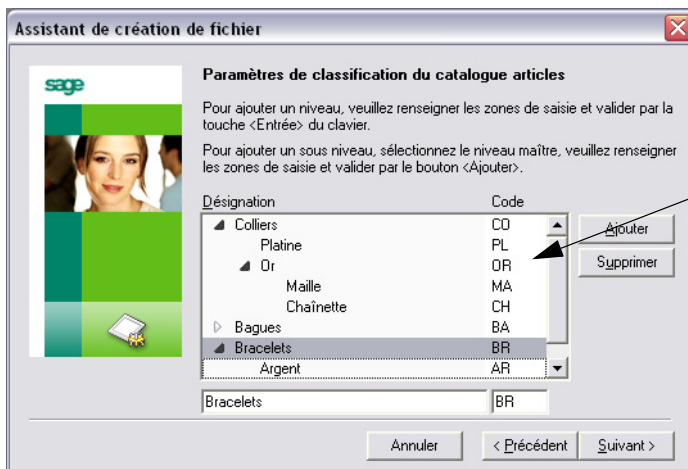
Assistant de création de fichier

sage

Paramètres de classification du catalogue articles

Pour ajouter un niveau, veuillez renseigner les zones de saisie et valider par la touche <Entrée> du clavier.

Pour ajouter un sous niveau, sélectionnez le niveau maître, veuillez renseigner les zones de saisie et valider par le bouton <Ajouter>.

| Désignation | Code |
|---|---|
| Colliers | CO |
| Platine | PL |
| Or | OR |
| Maille | MA |
| Chaînette | CH |
| Bagues | BA |
| Bracelets | BR |
| Argent | AR |

Ajouter
Supprimer

Bracelets
BR

Annuler
< Précédent
Suivant >